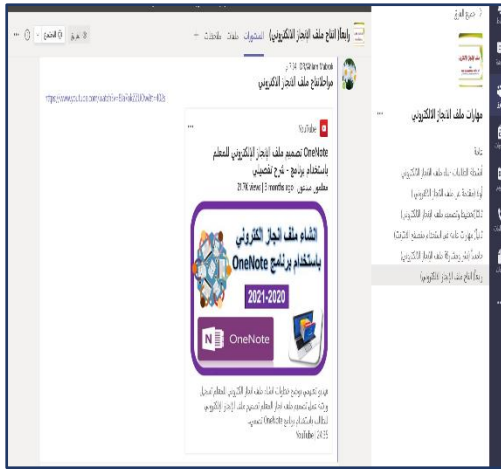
رابعاً) انتاج ملف الإنجاز الالكتروني المنشورات ملفات ملاحظات

فريق

الاجتماع

3:14 Shimaa Elsebak

مراحلانتاج ملف الانجاز الالكتروني

https://www.youtube.com/watch?v=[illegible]

YouTube

OneNote تصميم ملف الإنجاز الالكتروني للمعلم باستخدام برنامج - شرح تفصيلي

معلمي مبدعين 21.7K views | 3 months ago

انشاء ملف انجاز الكتروني باستخدام برنامج OneNote

2021-2020

OneNote

فيديو تعليمي يوضح خطوات انشاء ملف انجاز الكتروني للمعلم لتسجيل وتدوين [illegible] المعلم لتصميم ملف الإنجاز الالكتروني للطلاب باستخدام برنامج OneNote تصميم

YouTube 24:35

جميع الفرق

مهارات ملف انجاز الكتروني

عامة

أنشطة الطالبات - ملف انجاز الكتروني

أولا) مقدمة عن ملف الانجاز الالكتروني

ثانيا) تخطيط وتصميم ملف الانجاز الالكتروني

ثالثا) مهارات عامة في التعامل مع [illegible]

خامسا) تقييم وتطوير ملف الانجاز الالكتروني

رابعا) انتاج ملف الانجاز الالكتروني